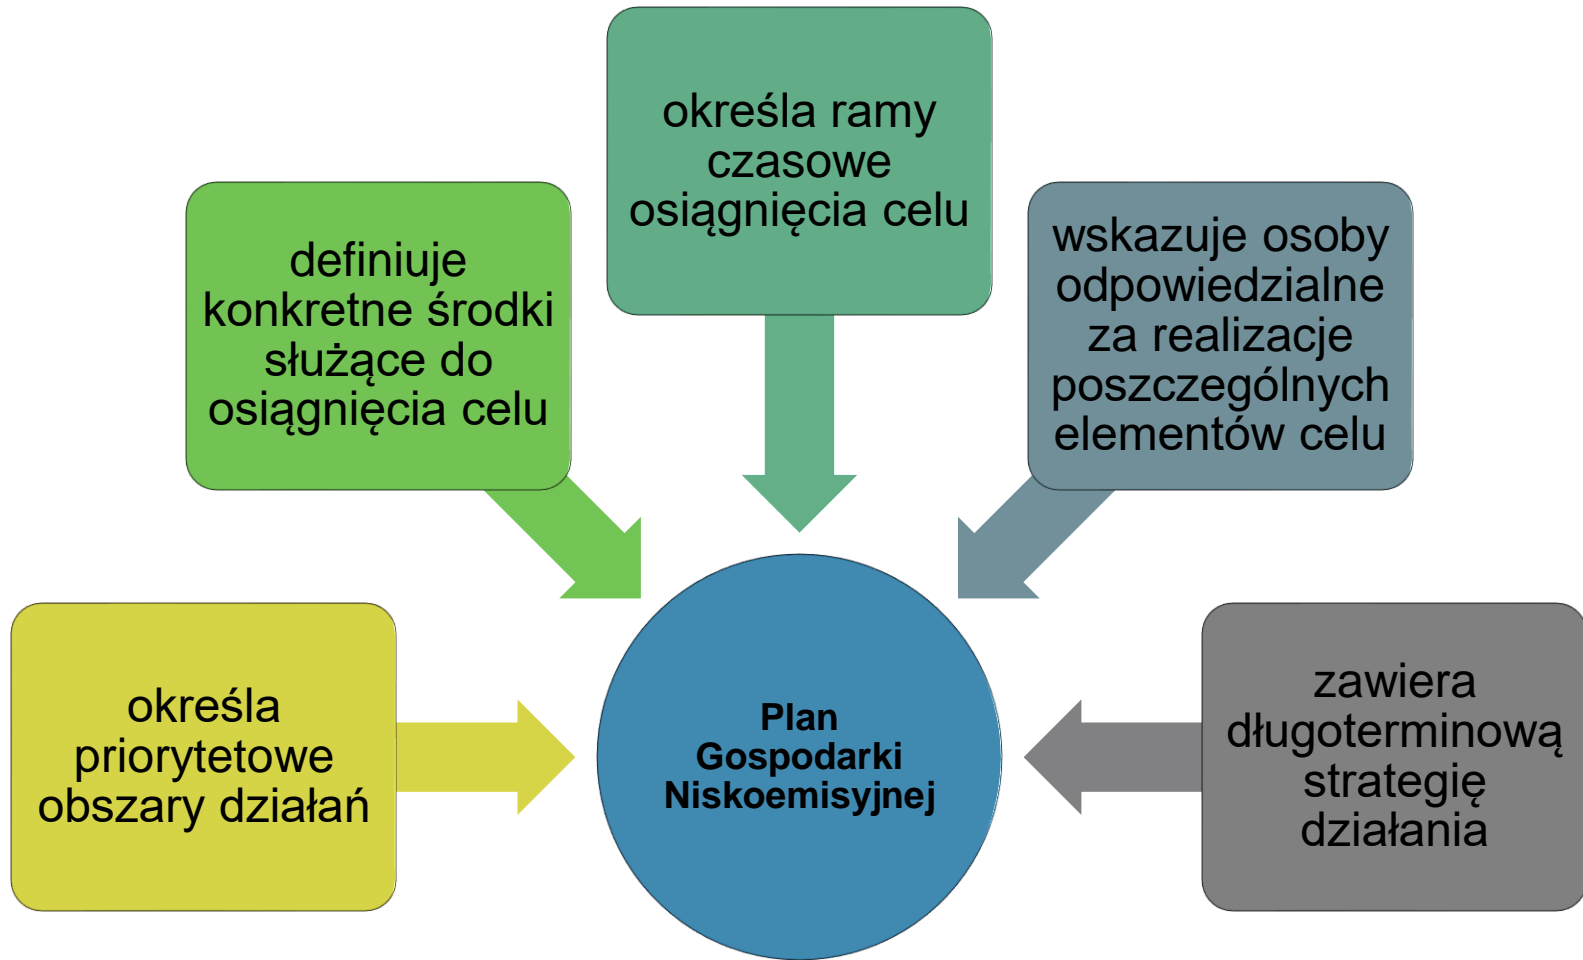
określa ramy czasowe osiągnięcia celu

definiuje konkretne środki służące do osiągnięcia celu

wskazuje osoby odpowiedzialne za realizacje poszczególnych elementów celu

określa priorytetowe obszary działań

Plan Gospodarki Niskoemisyjnej

zawiera długoterminową strategię działania